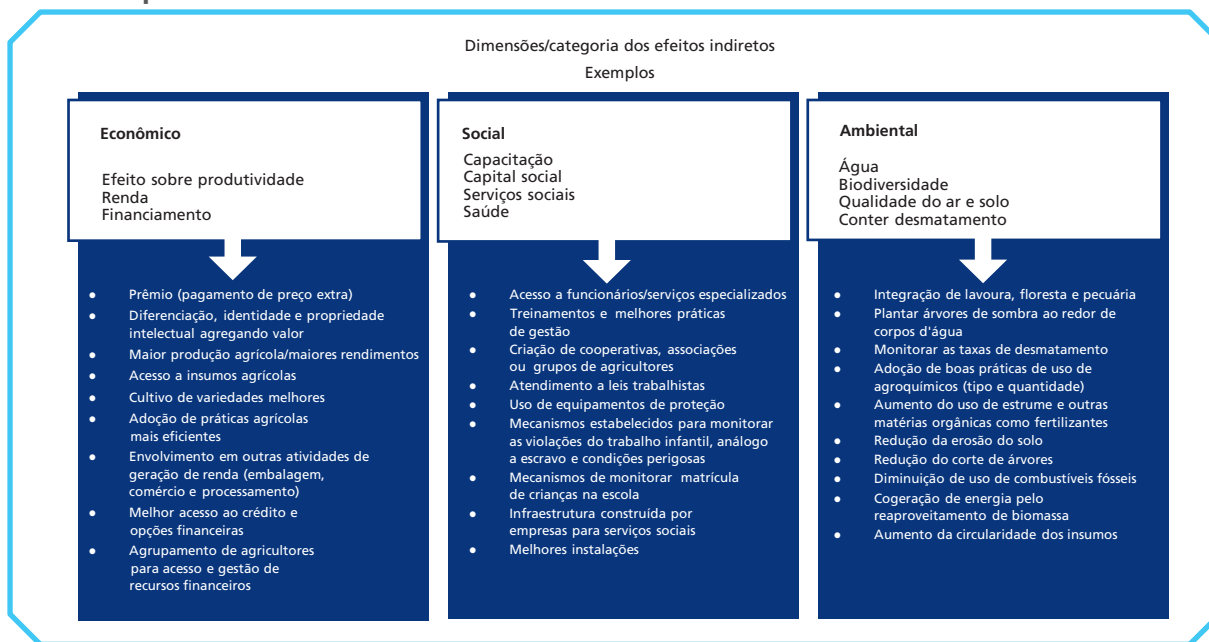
Dimensões/categoria dos efeitos indiretos

Exemplos

**Econômico**

Efeito sobre produtividade
Renda
Financiamento

- Prêmio (pagamento de preço extra)
- Diferenciação, identidade e propriedade intelectual agregando valor
- Maior produção agrícola/maiores rendimentos
- Acesso a insumos agrícolas
- Cultivo de variedades melhores
- Adoção de práticas agrícolas mais eficientes
- Envolvimento em outras atividades de geração de renda (embalagem, comércio e processamento)
- Melhor acesso ao crédito e opções financeiras
- Agrupamento de agricultores para acesso e gestão de recursos financeiros

**Social**

Capacitação
Capital social
Serviços sociais
Saúde

- Acesso a funcionários/serviços especializados
- Treinamentos e melhores práticas de gestão
- Criação de cooperativas, associações ou grupos de agricultores
- Atendimento a leis trabalhistas
- Uso de equipamentos de proteção
- Mecanismos estabelecidos para monitorar as violações do trabalho infantil, análogo a escravo e condições perigosas
- Mecanismos de monitorar matrícula de crianças na escola
- Infraestrutura construída por empresas para serviços sociais
- Melhores instalações

**Ambiental**

Água
Biodiversidade
Qualidade do ar e solo
Conter desmatamento

- Integração de lavoura, floresta e pecuária
- Plantar árvores de sombra ao redor de corpos d'água
- Monitorar as taxas de desmatamento
- Adoção de boas práticas de uso de agroquímicos (tipo e quantidade)
- Aumento do uso de estrume e outras matérias orgânicas como fertilizantes
- Redução da erosão do solo
- Redução do corte de árvores
- Diminuição de uso de combustíveis fósseis
- Cogeração de energia pelo reaproveitamento de biomassa
- Aumento da circularidade dos insumos